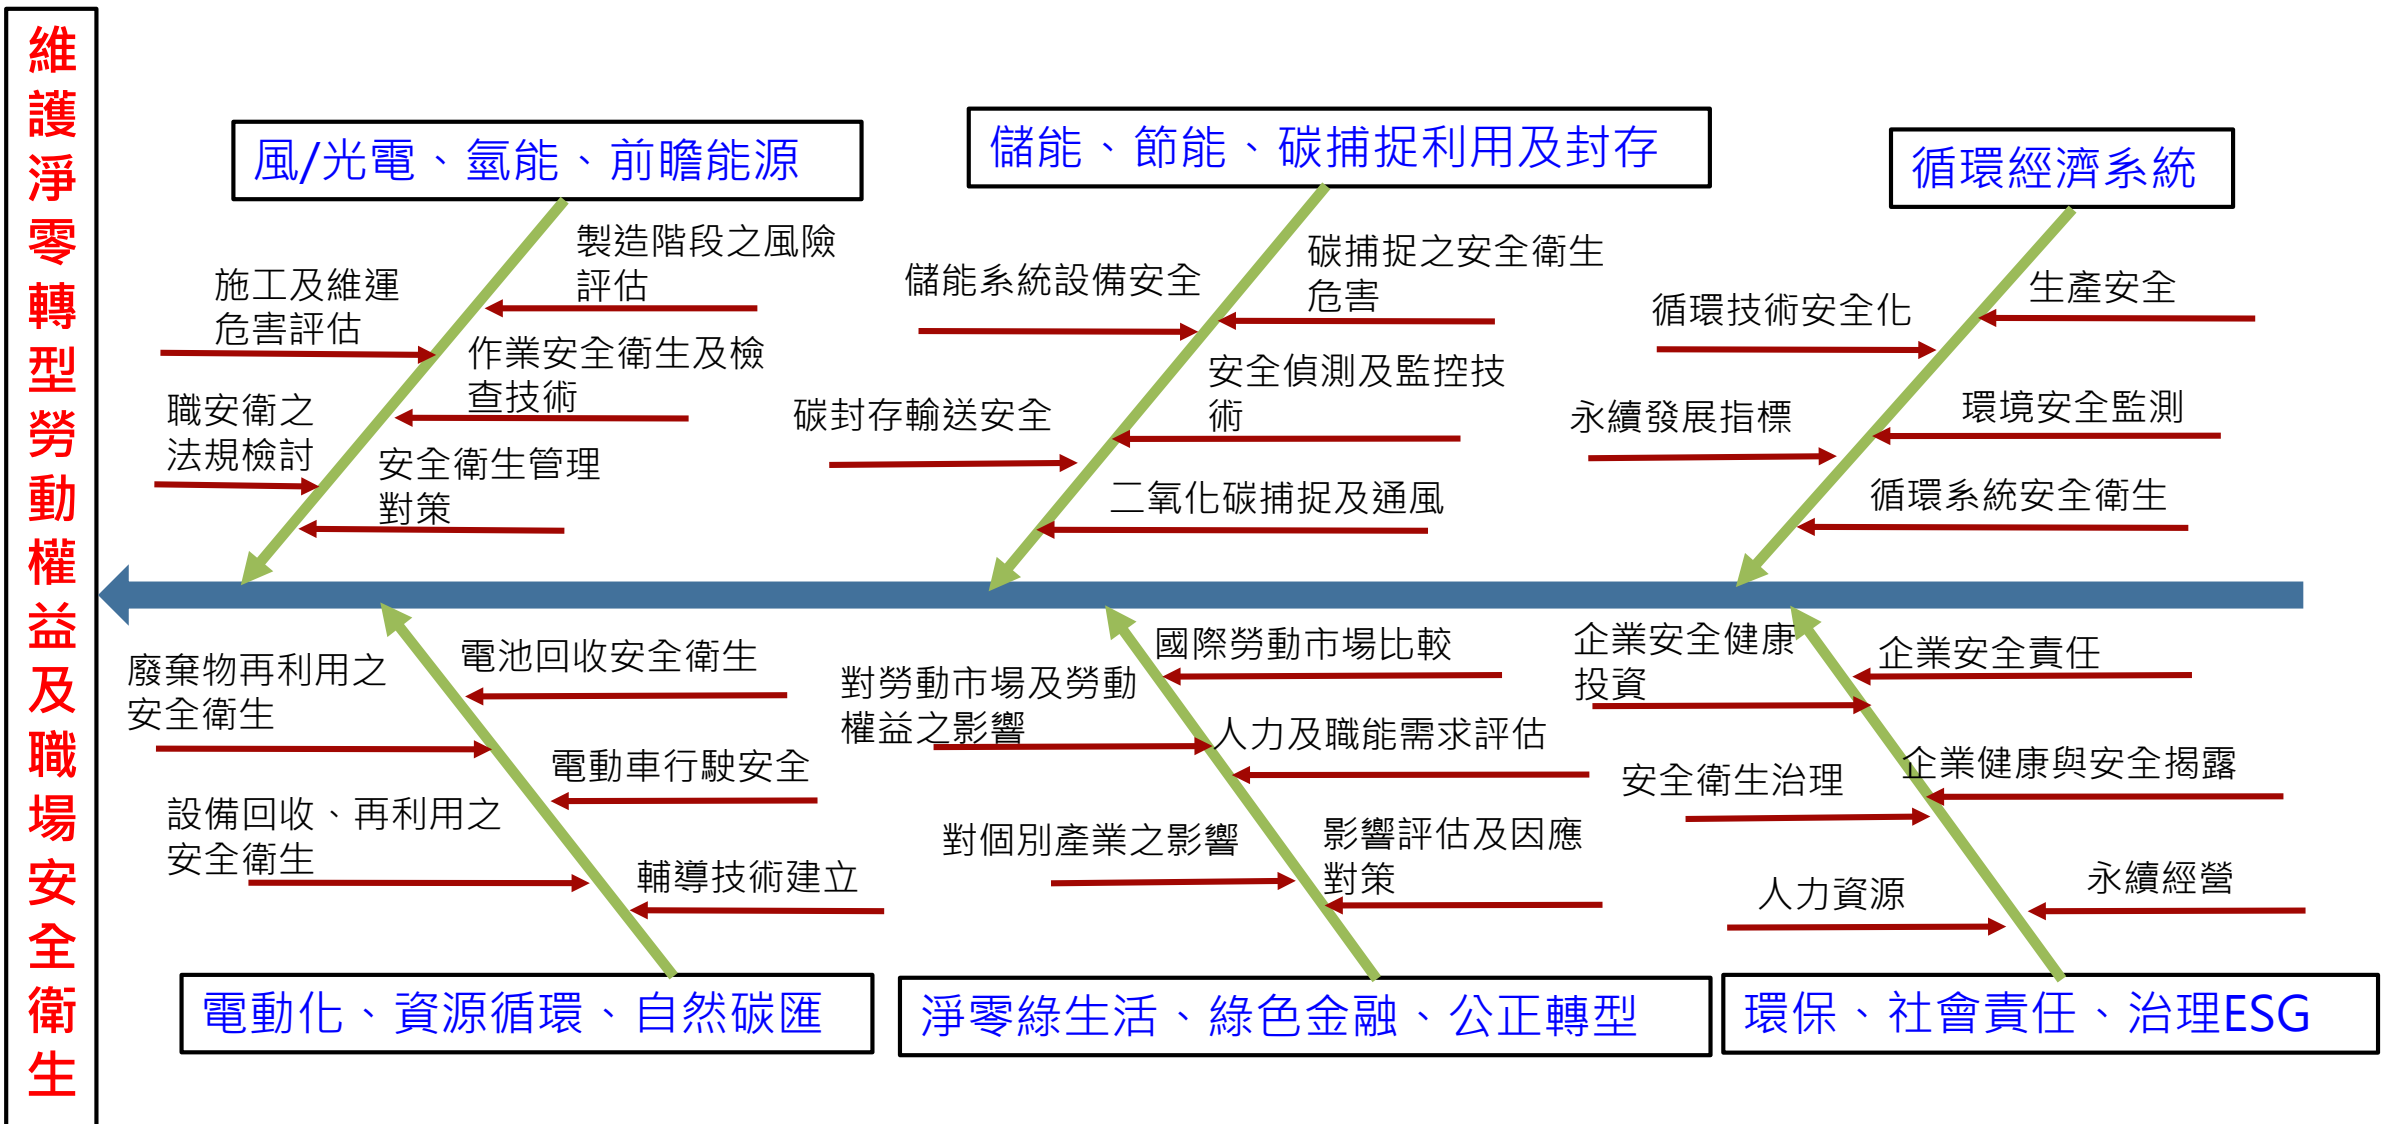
維護淨零轉型勞動權益及職場安全衛生

風/光電、氫能、前瞻能源

製造階段之風險評估

施工及維運危害評估

作業安全衛生及檢查技術

職安衛之法規檢討

安全衛生管理對策

儲能、節能、碳捕捉利用及封存

儲能系統設備安全

碳捕捉之安全衛生危害

安全偵測及監控技術

碳封存輸送安全

二氧化碳捕捉及通風

循環經濟系統

循環技術安全化

生產安全

永續發展指標

環境安全監測

循環系統安全衛生

廢棄物再利用之安全衛生

電池回收安全衛生

電動車行駛安全

設備回收、再利用之安全衛生

輔導技術建立

電動化、資源循環、自然碳匯

對勞動市場及勞動權益之影響

國際勞動市場比較

人力及職能需求評估

對個別產業之影響

影響評估及因應對策

淨零綠生活、綠色金融、公正轉型

企業安全健康投資

企業安全責任

安全衛生治理

企業健康與安全揭露

人力資源

永續經營

環保、社會責任、治理ESG